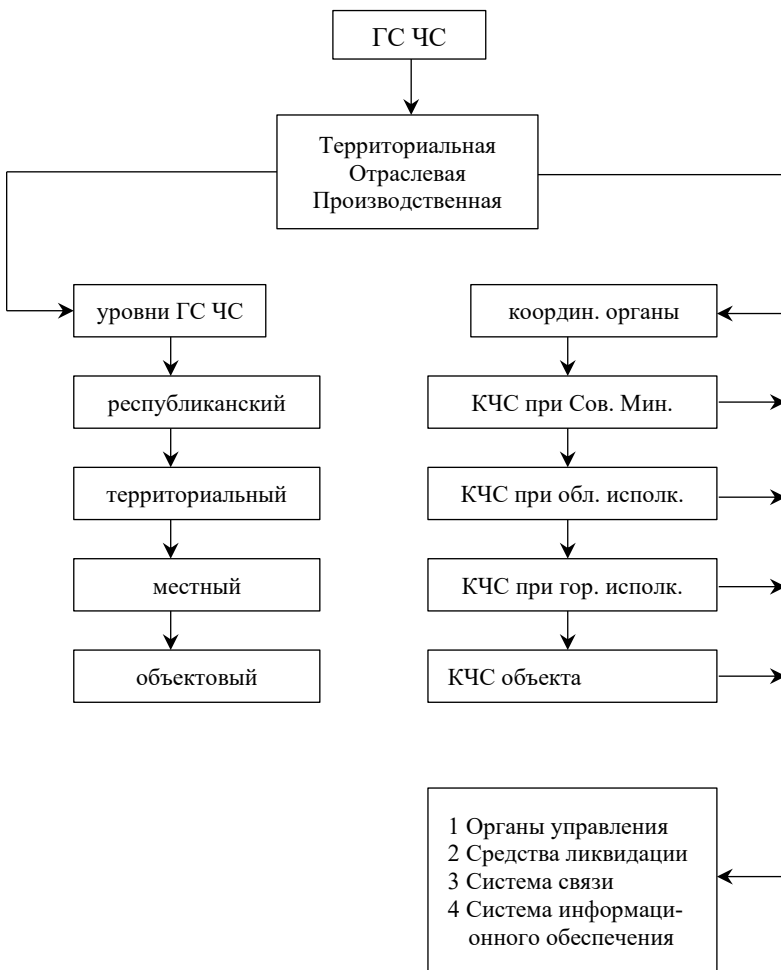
ГС ЧС

Территориальная
Отраслевая
Производственная

уровни ГС ЧС

республиканский

территориальный

местный

объектовый

координ. органы

КЧС при Сов. Мин.

КЧС при обл. исполк.

КЧС при гор. исполк.

КЧС объекта

1 Органы управления
2 Средства ликвидации
3 Система связи
4 Система информационного обеспечения